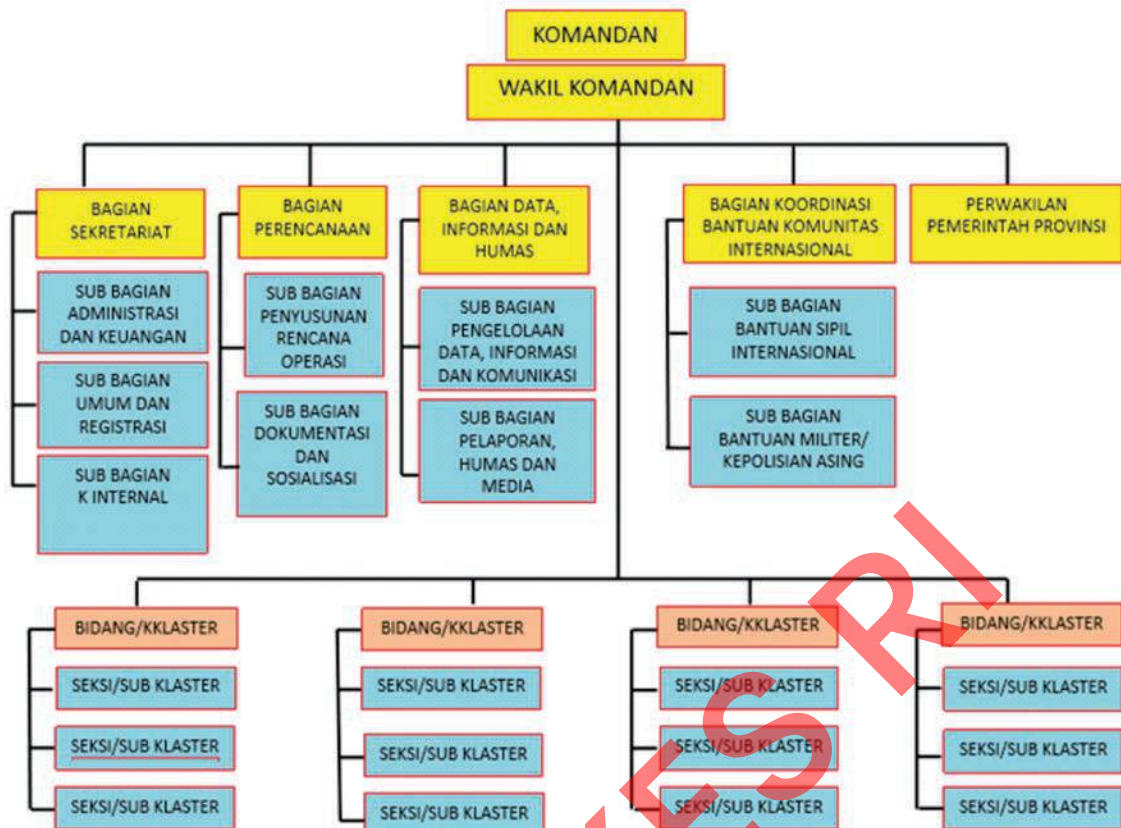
KOMANDAN

WAKIL KOMANDAN

BAGIAN SEKRETARIAT

SUB BAGIAN ADMINISTRASI DAN KEUANGAN

SUB BAGIAN UMUM DAN REGISTRASI

SUB BAGIAN K INTERNAL

BAGIAN PERENCANAAN

SUB BAGIAN PENYUSUNAN RENCANA OPERASI

SUB BAGIAN DOKUMENTASI DAN SOSIALISASI

BAGIAN DATA, INFORMASI DAN HUMAS

SUB BAGIAN PENGELOLAAN DATA, INFORMASI DAN KOMUNIKASI

SUB BAGIAN PELAPORAN, HUMAS DAN MEDIA

BAGIAN KOORDINASI BANTUAN KOMUNITAS INTERNASIONAL

SUB BAGIAN BANTUAN SIPIL INTERNASIONAL

SUB BAGIAN BANTUAN MILITER/ KEPOLISIAN ASING

PERWAKILAN PEMERINTAH PROVINSI

BIDANG/KKLASTER

SEKSI/SUB KLASTER

SEKSI/SUB KLASTER

SEKSI/SUB KLASTER

BIDANG/KKLASTER

SEKSI/SUB KLASTER

SEKSI/SUB KLASTER

SEKSI/SUB KLASTER

BIDANG/KKLASTER

SEKSI/SUB KLASTER

SEKSI/SUB KLASTER

SEKSI/SUB KLASTER

BIDANG/KKLASTER

SEKSI/SUB KLASTER

SEKSI/SUB KLASTER

SEKSI/SUB KLASTER

KES RI